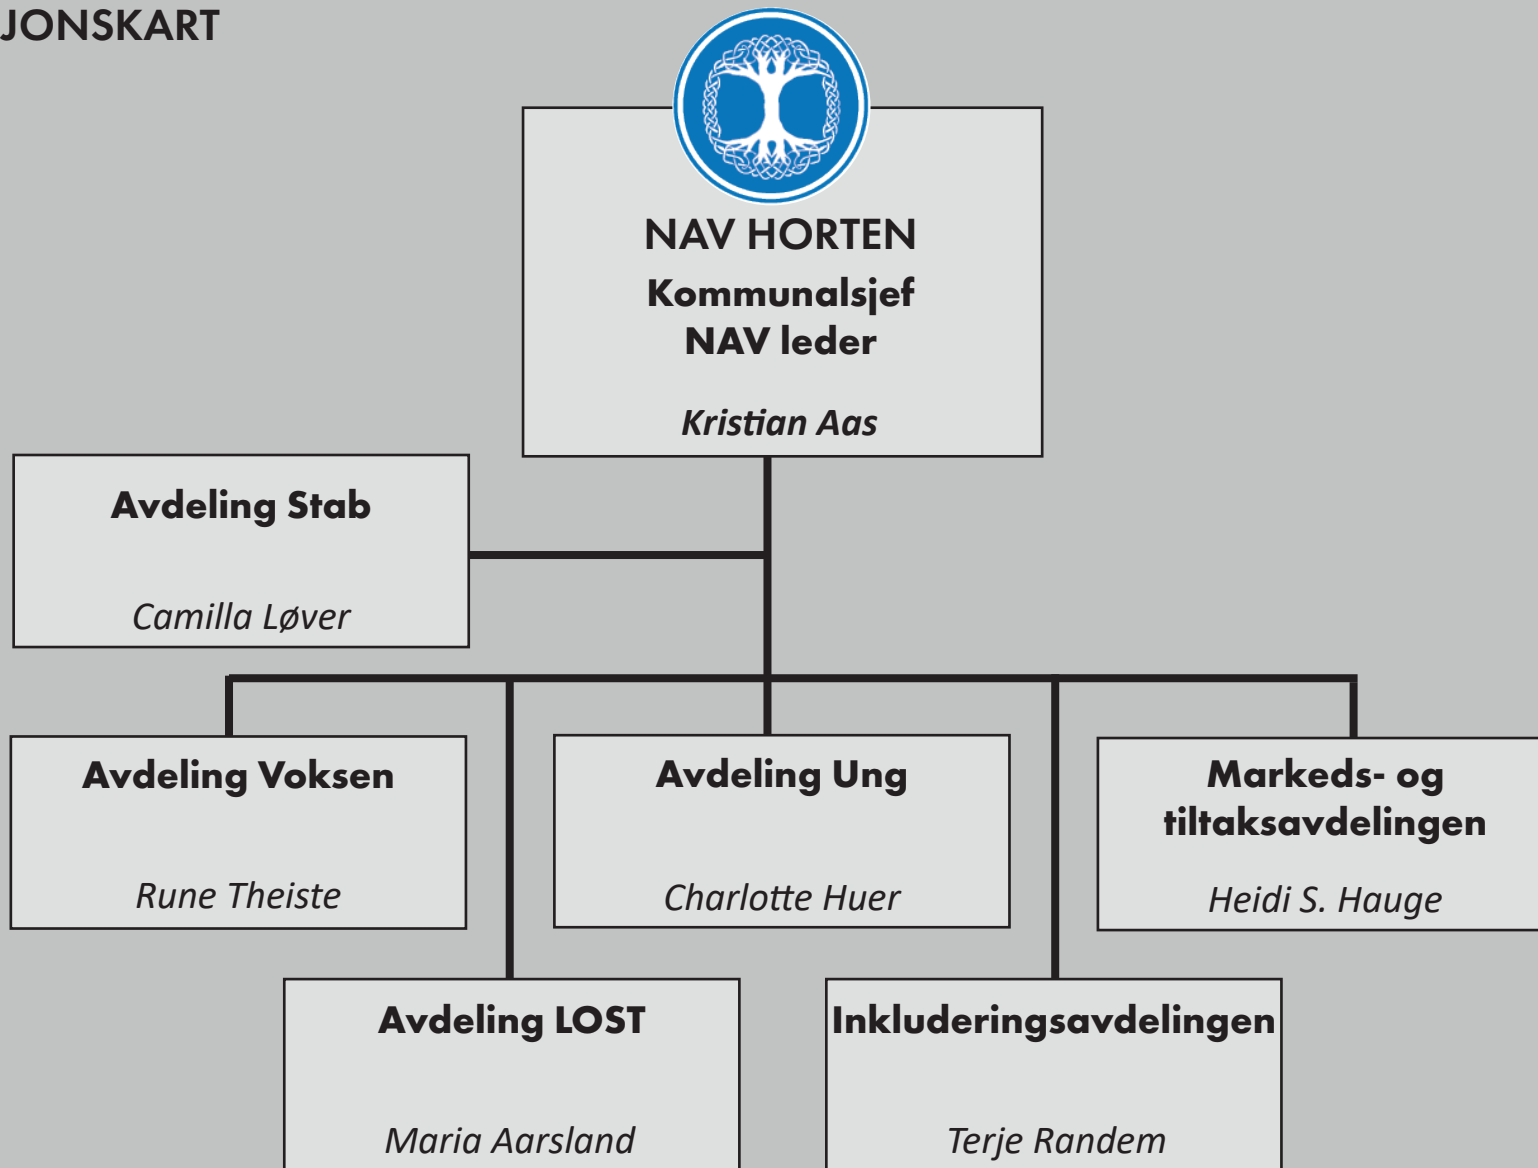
JONSKART

NAV HORTEN
Kommunalsjef
NAV leder

Kristian Aas

Avdeling Stab

Camilla Løver

Avdeling Voksen

Rune Theiste

Avdeling Ung

Charlotte Huer

Markeds- og tiltaksavdelingen

Heidi S. Hauge

Avdeling LOST

Maria Aarsland

Inkluderingsavdelingen

Terje Randem